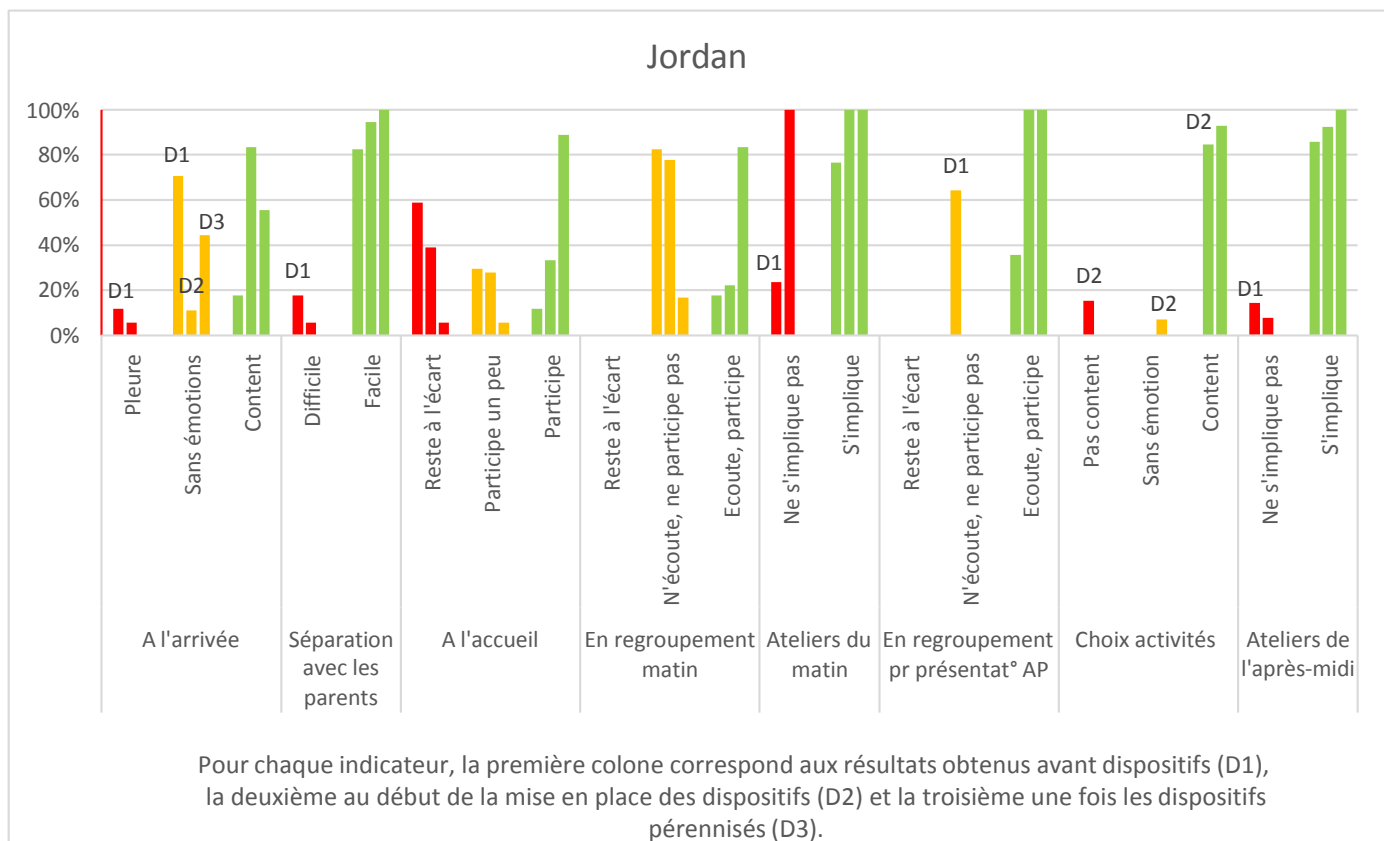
Jordan

100%
80%
60%
40%
20%
0%

D1
D1
D2
D3
D1
D1
D1
D2
D2
D2
D1

Pleure
Sans émotions
Content
Difficile
Facile
Reste à l'écart
Participe un peu
Participe
Reste à l'écart
N'écoute, ne participe pas
Ecoute, participe
Ne s'implique pas
S'implique
Reste à l'écart
N'écoute, ne participe pas
Ecoute, participe
Pas content
Sans émotion
Content
Ne s'implique pas
S'implique

A l'arrivée
Séparation avec les parents
A l'accueil
En regroupement matin
Ateliers du matin
En regroupement pr présentat° AP
Choix activités
Ateliers de l'après-midi

Pour chaque indicateur, la première colone correspond aux résultats obtenus avant dispositifs (D1), la deuxième au début de la mise en place des dispositifs (D2) et la troisième une fois les dispositifs pérennisés (D3).